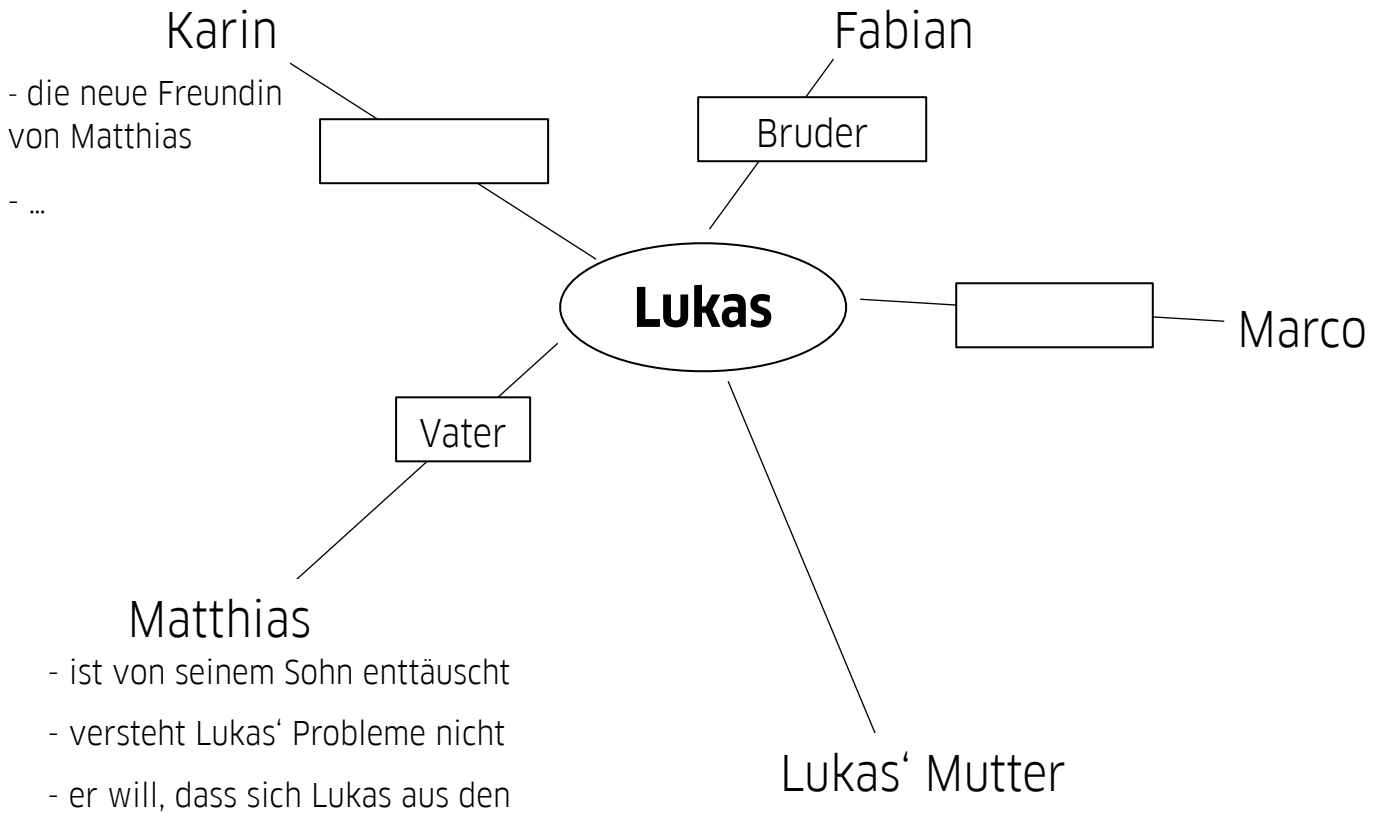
Karin

- die neue Freundin von Matthias

- ...

Fabian

Bruder

Lukas

Marco

Vater

Matthias

- ist von seinem Sohn enttäuscht

- versteht Lukas‘ Probleme nicht

- er will, dass sich Lukas aus den

Lukas‘ Mutter